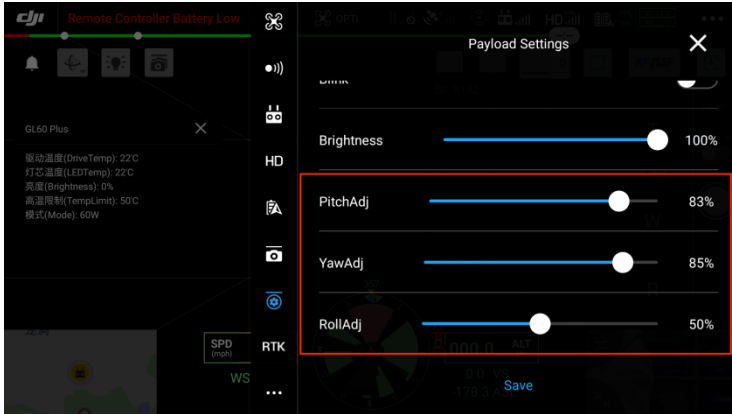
dji Remote Controller Battery Low

GL60 Plus

驱动温度(DriveTemp): 22°C
灯芯温度(LEDTemp): 22°C
亮度(Brightness): 0%
高温限制(TempLimit): 50°C
模式(Mode): 60W

HD

RTK

SPD (mph)

WS

Payload Settings

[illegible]

Brightness 100%

PitchAdj 83%

YawAdj 85%

RollAdj 50%

Save